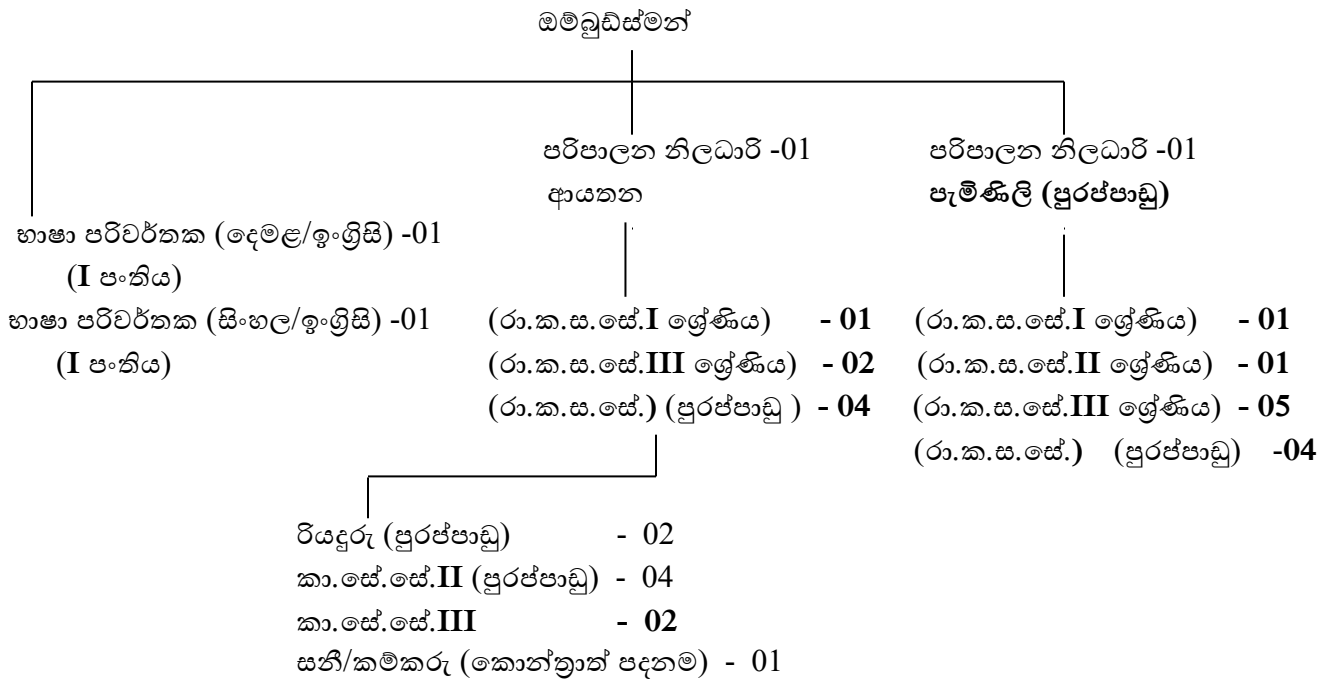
ඔම්බුඩ්ස්මන්

පරිපාලන නිලධාරි -01
ආයතන

පරිපාලන නිලධාරි -01
පැමිණිලි (පුරප්පාඩු)

භාෂා පරිවර්තක (දෙමළ/ඉංග්‍රිසි) -01
(I පංතිය)
භාෂා පරිවර්තක (සිංහල/ඉංග්‍රිසි) -01
(I පංතිය)

(රා.ක.ස.සේ.I ශ්‍රේණිය) - 01
(රා.ක.ස.සේ.III ශ්‍රේණිය) - 02
(රා.ක.ස.සේ.) (පුරප්පාඩු ) - 04

(රා.ක.ස.සේ.I ශ්‍රේණිය) - 01
(රා.ක.ස.සේ.II ශ්‍රේණිය) - 01
(රා.ක.ස.සේ.III ශ්‍රේණිය) - 05
(රා.ක.ස.සේ.) (පුරප්පාඩු) -04

රියදුරු (පුරප්පාඩු) - 02
කා.සේ.සේ.II (පුරප්පාඩු) - 04
කා.සේ.සේ.III - 02
සනී/කම්කරු (කොන්ත්‍රාත් පදනම) - 01